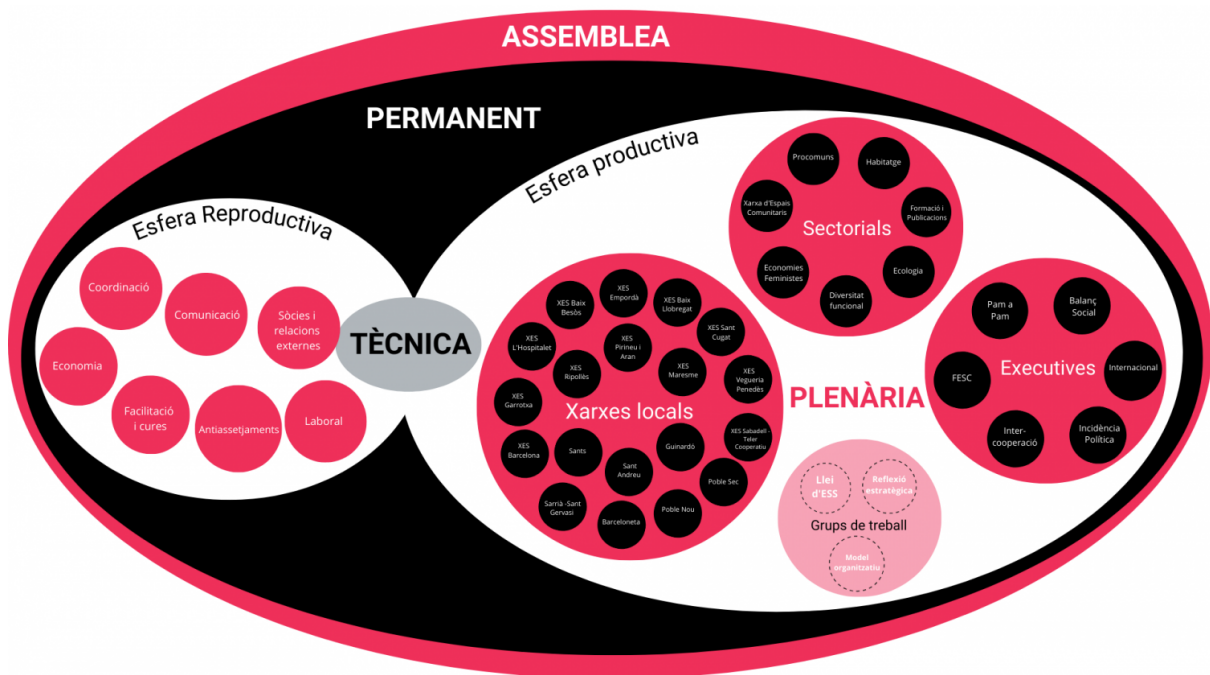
ASSEMBLEA

PERMANENT

Esfera Reproductiva

Coordinació

Comunicació

Sòcies i relacions externes

Economia

Facilitació i cures

Antiassetjaments

Laboral

TÈCNICA

Esfera productiva

Sectorials

Procomuns

Habitatge

Xarxa d'Espais Comunitaris

Formació i Publicacions

Economies Feministes

Ecologia

Diversitat funcional

Xarxes locals

XES Empordà

XES Baix Besòs

XES Baix Llobregat

XES L'Hospitalet

XES Pirineu i Aran

XES Sant Cugat

XES Ripollès

XES Maresme

XES Vegueria Penedès

XES Garrotxa

XES Barcelona

Sants

Guinardó

XES Sabadell - Teler Cooperatiu

Sant Andreu

Poble Sec

Sarrià - Sant Gervasi

Barceloneta

Poble Nou

PLENÀRIA

Executives

Pam a Pam

Balanç Social

FESC

Internacional

Inter-cooperació

Incidència Política

Grups de treball

Llei d'ESS

Reflexió estratègica

Model organitzatiu